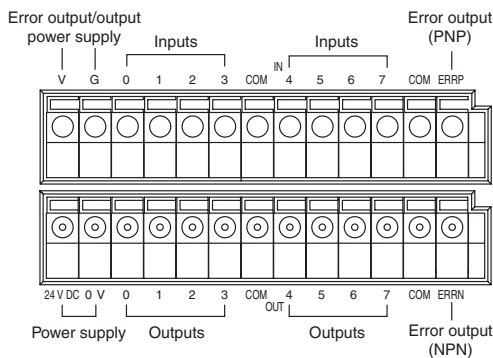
Error output/output power supply

Inputs

Inputs

Error output (PNP)

V G 0 1 2 3 COM IN 4 5 6 7 COM ERRP

24 V DC 0 V 0 1 2 3 COM OUT 4 5 6 7 COM ERRN

Power supply

Outputs

Outputs

Error output (NPN)